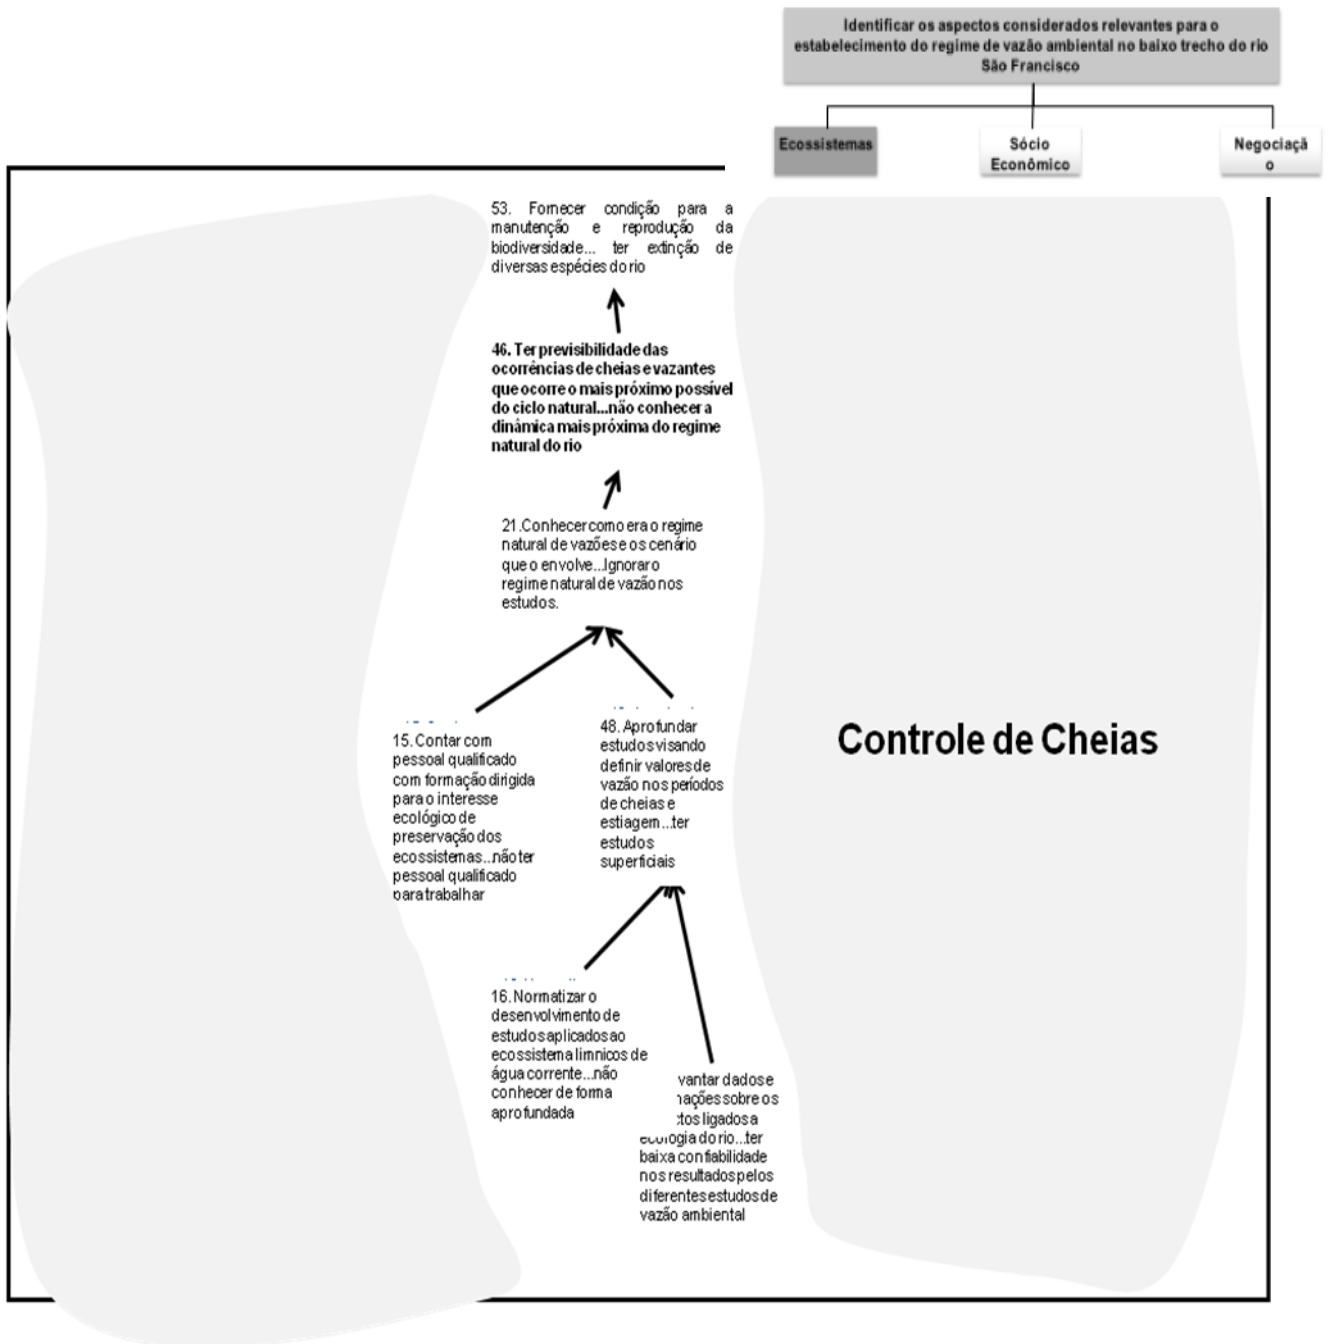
Identificar os aspectos considerados relevantes para o estabelecimento do regime de vazão ambiental no baixo trecho do rio São Francisco

Ecossistemas

Sócio Econômico

Negociaçã o

53. Fornecer condição para a manutenção e reprodução da biodiversidade... ter extinção de diversas espécies do rio

46. Ter previsibilidade das ocorrências de cheias e vazantes que ocorre o mais próximo possível do ciclo natural...não conhecer a dinâmica mais próxima do regime natural do rio

21.Conhecer como era o regime natural de vazões e os cenário que o envolve...Ignorar o regime natural de vazão nos estudos.

15. Contar com pessoal qualificado com formação dirigida para o interesse ecológico de preservação dos ecossistemas..não ter pessoal qualificado para trabalhar

48. Aprofundar estudos visando definir valores de vazão nos períodos de cheias e estiagem...ter estudos superficiais

16. Normatizar o desenvolvimento de estudos aplicados ao ecossistema limnicos de água corrente...não conhecer de forma aprofundada

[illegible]vantar dados e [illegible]nações sobre os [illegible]ctos ligados a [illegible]ecologia do rio...ter baixa confiabilidade nos resultados pelos diferentes estudos de vazão ambiental

Controle de Cheias